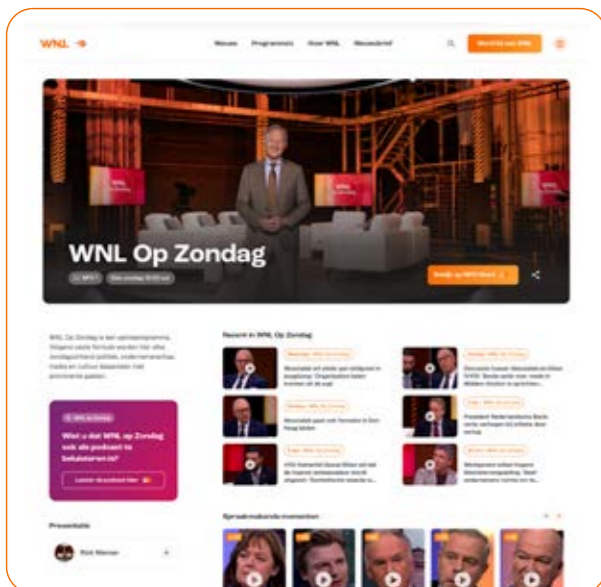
WNL

Nieuws Programma's Over WNL Nieuwsbrief

Word lid van WNL

WNL Op Zondag

NPO 1 Elke zondag 10:10 uur

Kijk op NPO Start

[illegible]

Recent in WNL Op Zondag

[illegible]

Wist u dat WNL op Zondag ook als podcast te beluisteren is?

Luister de podcast hier

Presentatie

Rick Nieman

Spraakmakende momenten